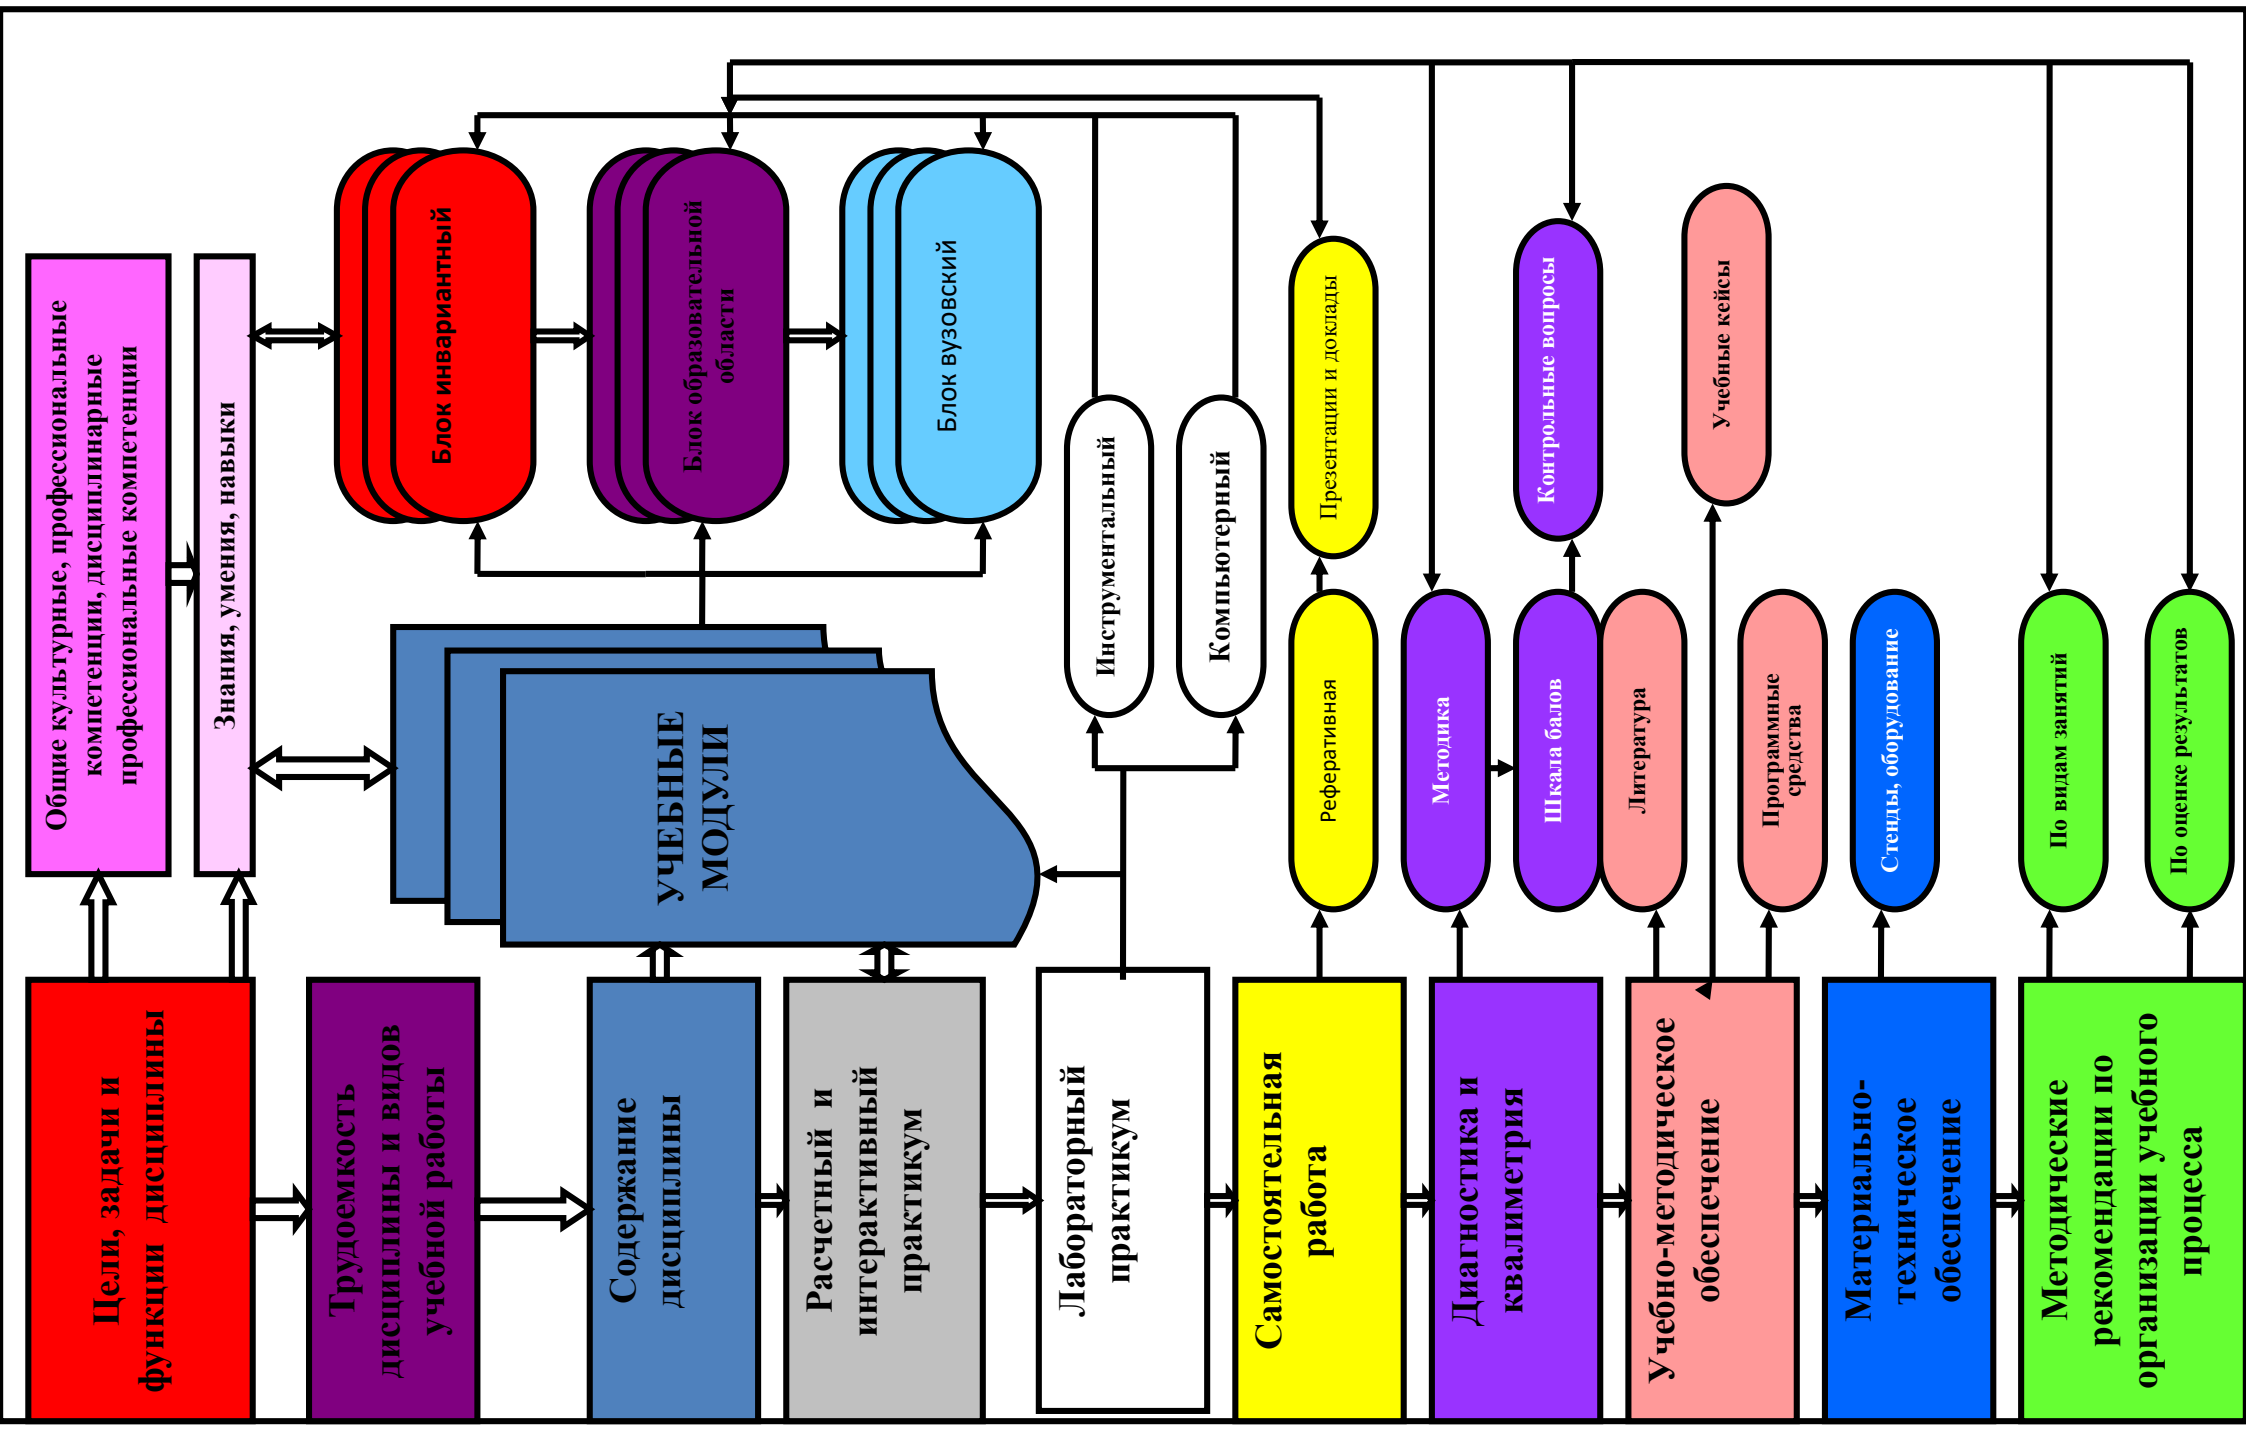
Общие культурные, профессиональные компетенции, дисциплинарные профессиональные компетенции

Знания, умения, навыки

Блок инвариантный

Блок образовательной области

Блок вузовский

Инструментальный

Компьютерный

Презентации и доклады

Контрольные вопросы

Учебные кейсы

УЧЕБНЫЕ МОДУЛИ

Реферативная

Методика

Шкала балов

Литература

Программные средства

Стенды, оборудование

По видам занятий

По оценке результатов

Цели, задачи и функции дисциплины

Трудоемкость дисциплины и видов учебной работы

Содержание дисциплины

Расчетный и интерактивный практикум

Лабораторный практикум

Самостоятельная работа

Диагностика и квалиметрия

Учебно-методическое обеспечение

Материально-техническое обеспечение

Методические рекомендации по организации учебного процесса